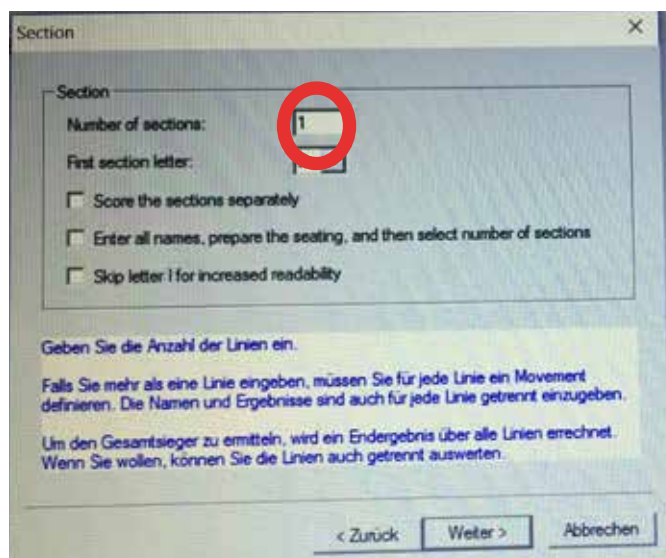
Section

×

Section

Number of sections: 1

First section letter:

Score the sections separately

Enter all names, prepare the seating, and then select number of sections

Skip letter I for increased readability

Geben Sie die Anzahl der Linien ein.

Falls Sie mehr als eine Linie eingeben, müssen Sie für jede Linie ein Movement definieren. Die Namen und Ergebnisse sind auch für jede Linie getrennt einzugeben.

Um den Gesamtsieger zu ermitteln, wird ein Endergebnis über alle Linien errechnet. Wenn Sie wollen, können Sie die Linien auch getrennt auswerten.

< Zurück

Weiter >

Abbrechen